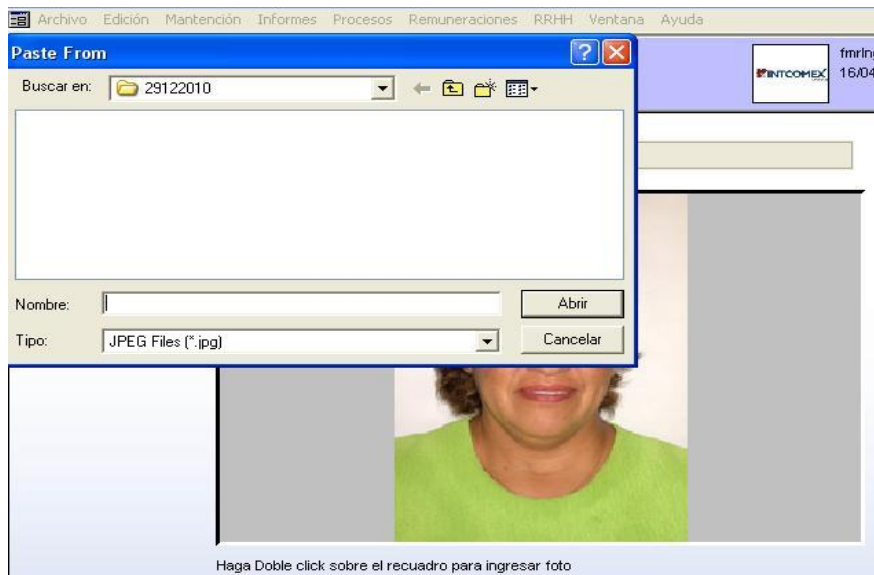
Archivo Edición Mantención Informes Procesos Remuneraciones RRHH Ventana Ayuda

Paste From

Buscar en: 29122010

Nombre:

Abrir

Tipo: JPEG Files (*.jpg)

Cancelar

INTCOMEX

fmrln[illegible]
16/04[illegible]

Haga Doble click sobre el recuadro para ingresar foto